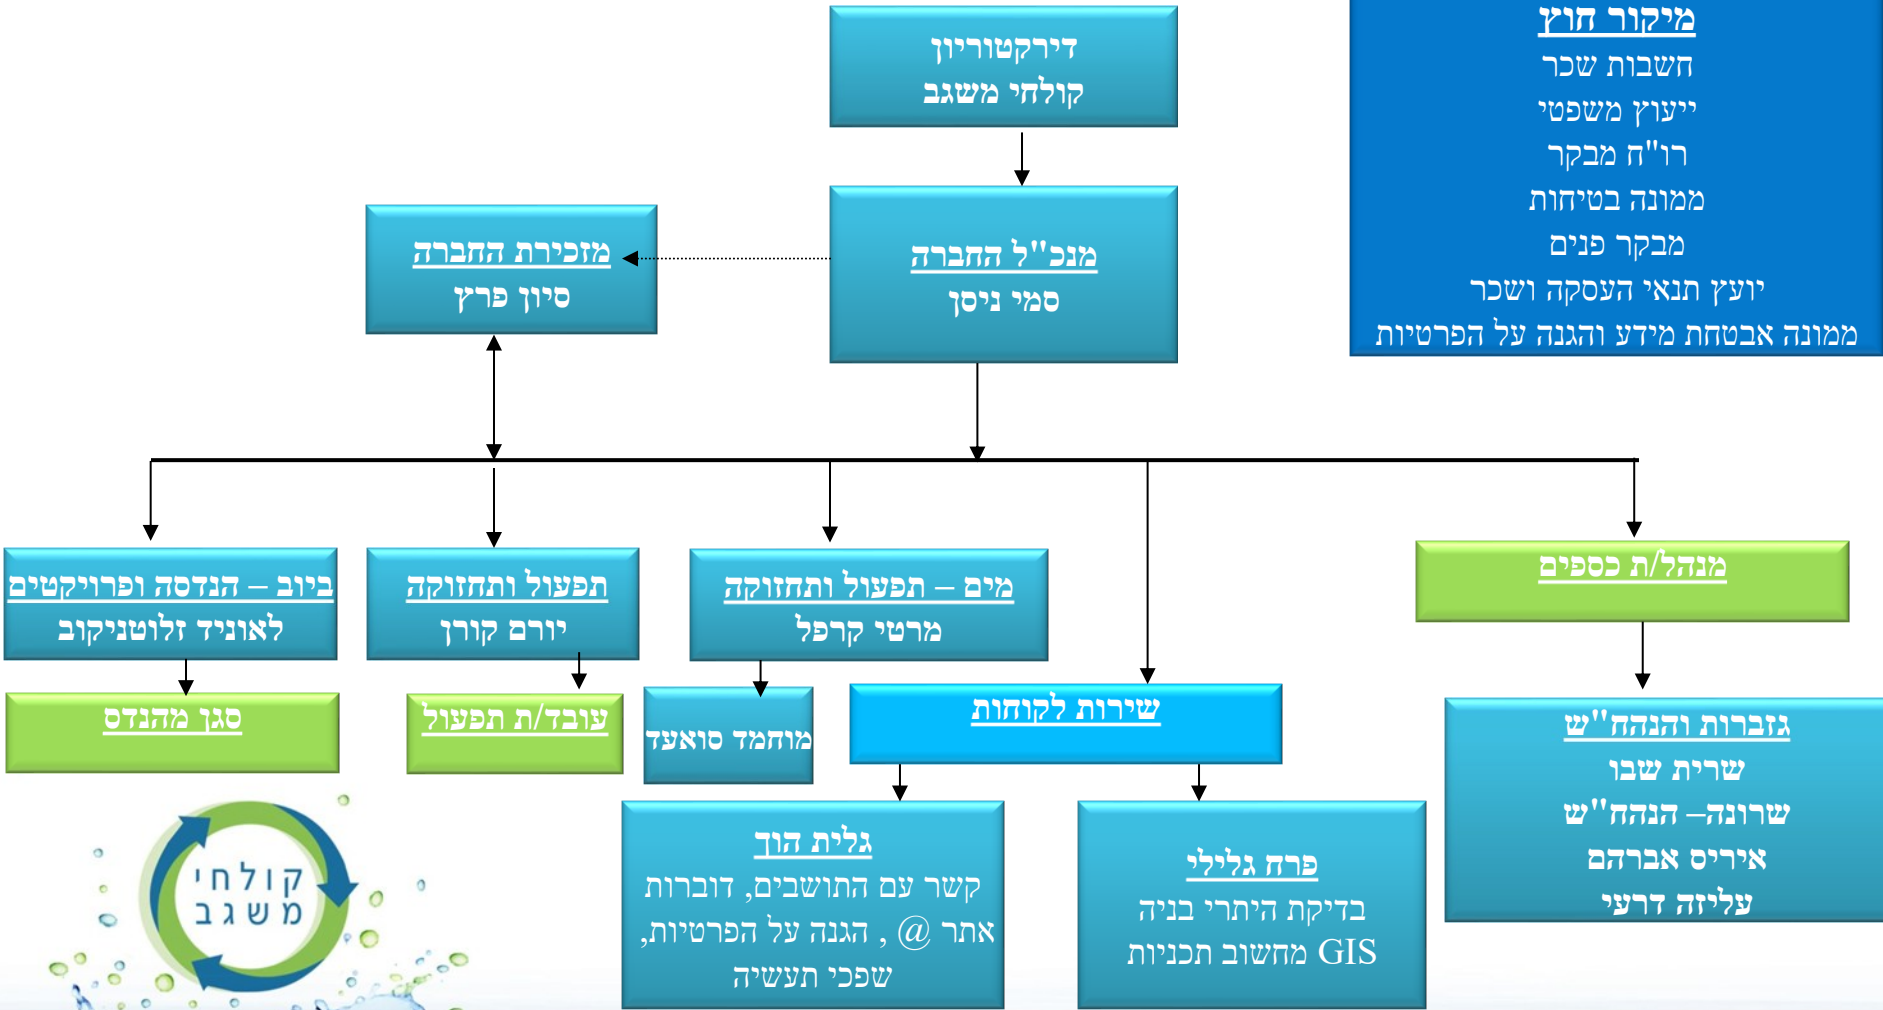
מיקור חוץ
חשבות שכר
ייעוץ משפטי
רו"ח מבקר
ממונה בטיחות
מבקר פנים
יועץ תנאי העסקה ושכר
ממונה אבטחת מידע והגנה על הפרטיות

דירקטוריון
קולחי משגב

מנכ"ל החברה
סמי ניסן

מזכירת החברה
סיון פרץ

מנהל/ת כספים

גזברות והנהח"ש
שרית שבו
שרונה –הנהח"ש
איריס אברהם
עליזה דרעי

שירות לקוחות

פרח גלילי
בדיקת היתרי בניה
GIS מחשוב תכניות

גלית הוך
קשר עם התושבים, דוברות
אתר @ , הגנה על הפרטיות,
שפכי תעשיה

מים – תפעול ותחזוקה
מרטי קרפל

מוחמד סואעד

תפעול ותחזוקה
יורם קורן

עובד/ת תפעול

ביוב – הנדסה ופרויקטים
לאוניד זלוטניקוב

סגן מהנדס

קולחי
משגב